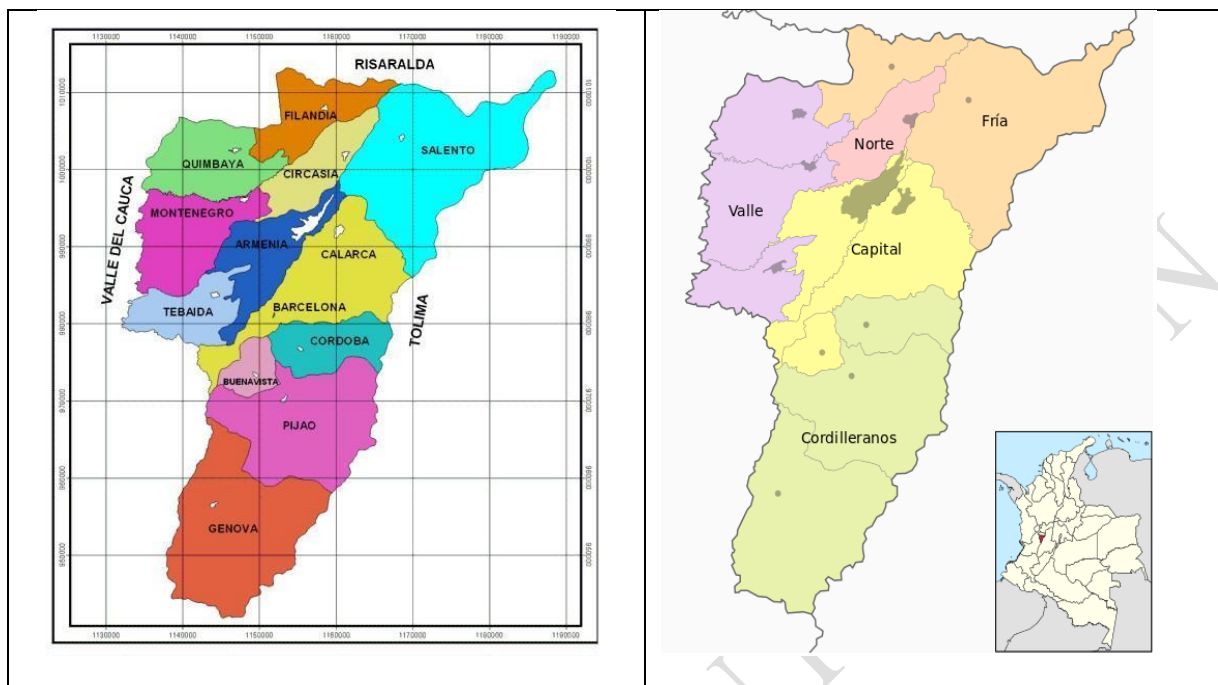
1130000 1140000 1150000 1160000 1170000 1180000 1190000

RISARALDA
FILANDIA
QUIMBAYA
SALENTO
CIRCASIA
MONTENEGRO
VALLE DEL CAUCA
ARMENIA
CALARCA
TEBAIDA
BARCELONA
TOLIMA
CORDOBA
BUENAVISTA
PIJAO
GENOVA

1010000 1000000 990000 980000 970000 960000 950000

1130000 1140000 1150000 1160000 1170000 1180000 1190000

Fría
Norte
Valle
Capital
Cordilleranos